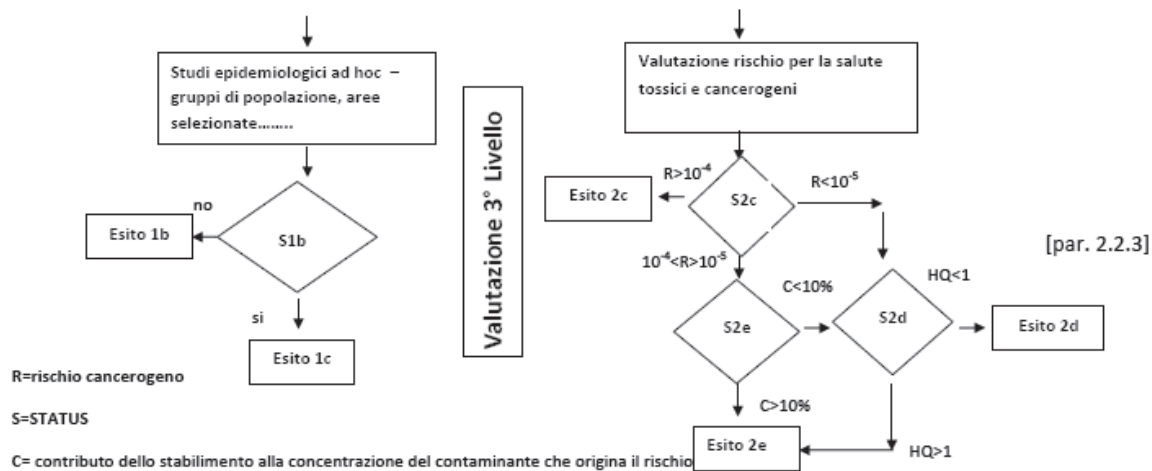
Studi epidemiologici ad hoc – gruppi di popolazione, aree selezionate……..

Valutazione 3° Livello

Valutazione rischio per la salute tossici e cancerogeni

no

Esito 1b

S1b

si

Esito 1c

$R>10^{-4}$

Esito 2c

S2c

$R<10^{-5}$

[par. 2.2.3]

$10^{-4}<R>10^{-5}$

C<10%

HQ<1

S2e

S2d

Esito 2d

C>10%

Esito 2e

HQ>1

R=rischio cancerogeno

S=STATUS

C= contributo dello stabilimento alla concentrazione del contaminante che origina il rischio